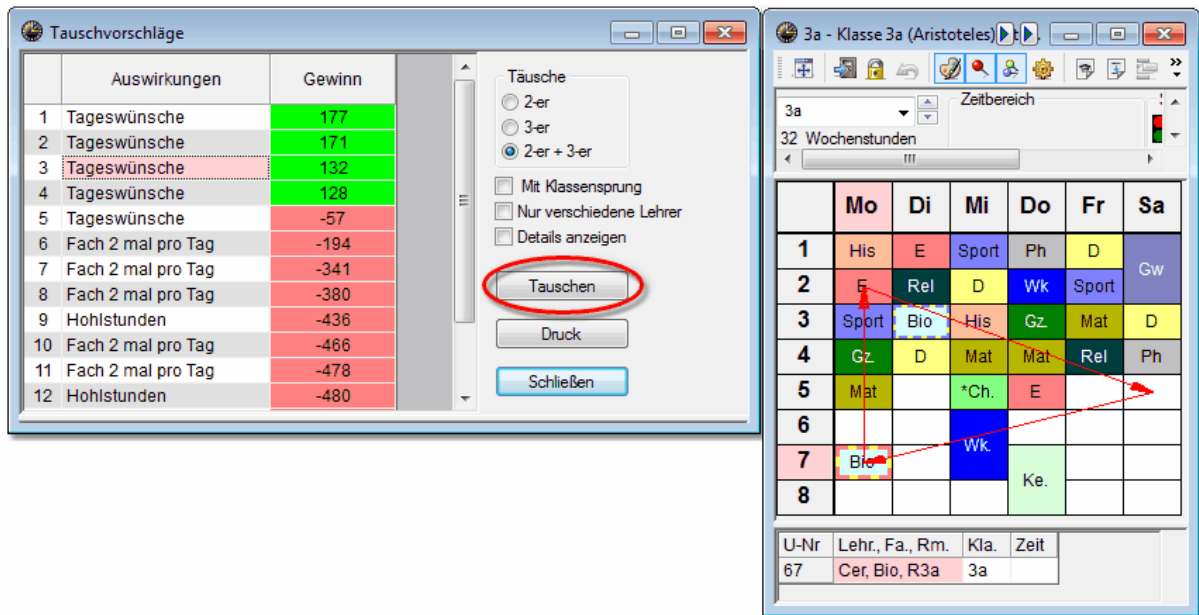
Tauschvorschläge

| | Auswirkungen | Gewinn |
|---|---|---|
| 1 | Tageswünsche | 177 |
| 2 | Tageswünsche | 171 |
| 3 | Tageswünsche | 132 |
| 4 | Tageswünsche | 128 |
| 5 | Tageswünsche | -57 |
| 6 | Fach 2 mal pro Tag | -194 |
| 7 | Fach 2 mal pro Tag | -341 |
| 8 | Fach 2 mal pro Tag | -380 |
| 9 | Hohlstunden | -436 |
| 10 | Fach 2 mal pro Tag | -466 |
| 11 | Fach 2 mal pro Tag | -478 |
| 12 | Hohlstunden | -480 |

Täusche
2-er
3-er
2-er + 3-er
Mit Klassensprung
Nur verschiedene Lehrer
Details anzeigen
Tauschen
Druck
Schließen

3a - Klasse 3a (Aristoteles)

3a
32 Wochenstunden
Zeitbereich

| | Mo | Di | Mi | Do | Fr | Sa |
|---|---|---|---|---|---|---|
| 1 | His | E | Sport | Ph | D | Gw |
| 2 | E | Rel | D | Wk | Sport | |
| 3 | Sport | Bio | His | Gz. | Mat | D |
| 4 | Gz. | D | Mat | Mat | Rel | Ph |
| 5 | Mat | | *Ch. | E | | |
| 6 | | | Wk. | | | |
| 7 | Bio | | | Ke. | | |
| 8 | | | | | | |

| U-Nr | Lehr., Fa., Rm. | Kla. | Zeit |
|---|---|---|---|
| 67 | Cer, Bio, R3a | 3a | |